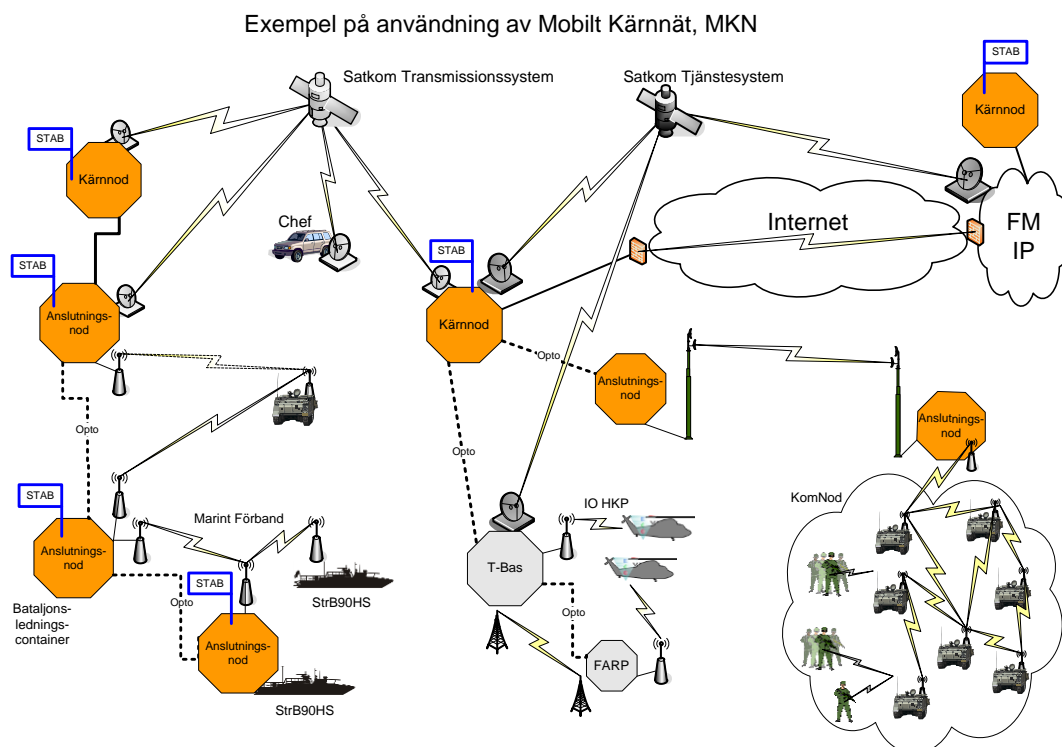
Exempel på användning av Mobilt Kärnnät, MKN

Satkom Transmissionssystem

Satkom Tjänstesystem

STAB

Kärnnod

STAB

Kärnnod

Chef

Internet

FM IP

STAB

Anslutningsnod

STAB

Kärnnod

Opto

Anslutningsnod

Anslutningsnod

Opto

Opto

STAB

Anslutningsnod

Marint Förband

IO HKP

KomNod

T-Bas

STAB

Opto

StrB90HS

Opto

Anslutningsnod

FARP

Bataljonsledningscontainer

StrB90HS